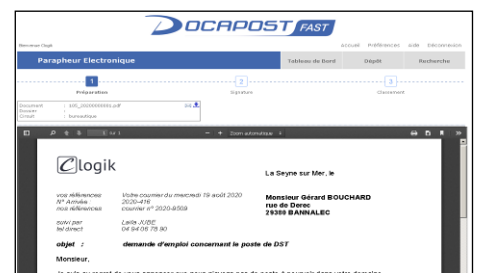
DOCAPOST FAST

Bienvenue Clogik

Accueil Préférences Aide Déconnexion

Parapheur Electronique

Tableau de Bord Dépôt Recherche

1 Préparation

2 Signature

3 Classement

Document : ... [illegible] .pdf
Dossier : -
Circuit : bureautique

Zoom automatique

Clogik

La Seyne sur Mer, le

vos références : Votre courrier du mercredi 19 août 2020
N° Année : 2020-416
nos références : courrier n° 2020-8559

suivi par : Leïla JUBE
tel direct : 04 94 06 78 90

Monsieur Gérard BOUCHARD
rue de Derec
29380 BANNALEC

objet : demande d'emploi concernant le poste de DST

Monsieur,

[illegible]